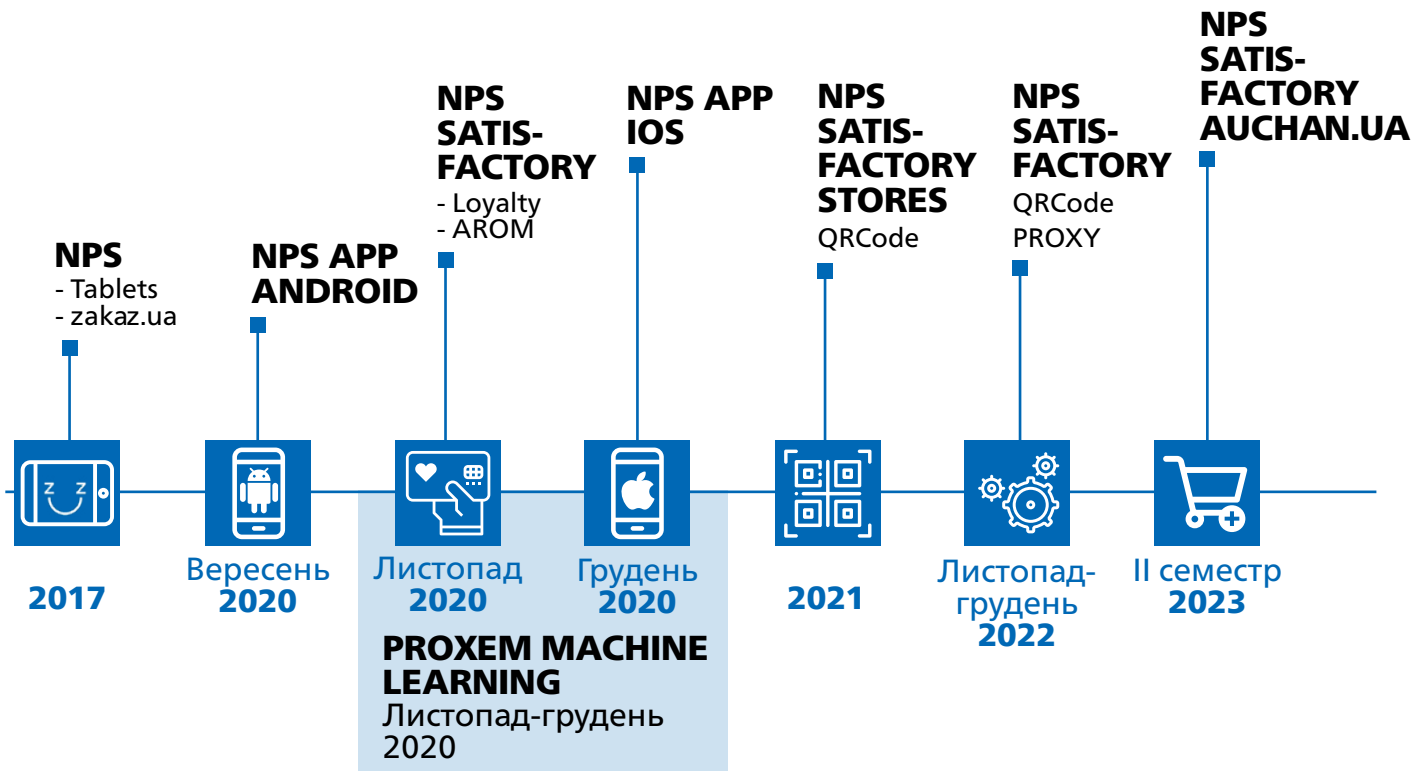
NPS
- Tablets
- zakaz.ua

2017

NPS APP ANDROID

Вересень 2020

NPS SATISFACTORY
- Loyalty
- AROM

Листопад 2020

NPS APP IOS

Грудень 2020

PROXEM MACHINE LEARNING
Листопад-грудень 2020

NPS SATISFACTORY STORES
QRCode

2021

NPS SATISFACTORY
QRCode
PROXY

Листопадгрудень 2022

NPS SATISFACTORY AUCHAN.UA

II семестр 2023